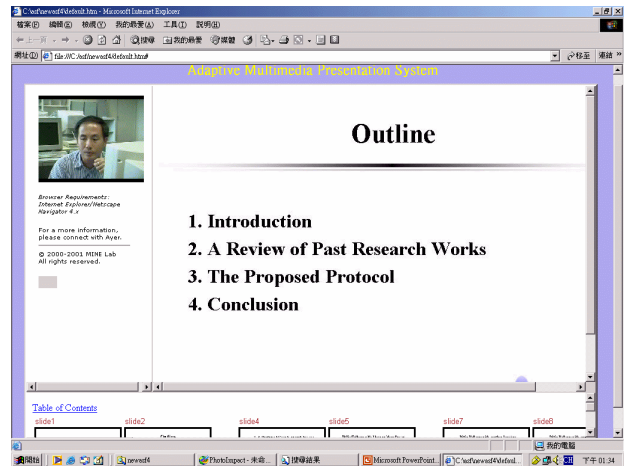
C:\asf\newasf4\default.htm - Microsoft Internet Explorer

檔案(F) 編輯(E) 檢視(V) 我的最愛(A) 工具(T) 說明(H)

← 上一頁 · → · ⊗ ⓘ ⌂ 搜尋 我的最愛 媒體

網址(D) file:///C:/asf/newasf4/default.htm# 移至 連結 »

Adaptive Multimedia Presentation System

Browser Requirements: Internet Explorer/Netscape Navigator 4.x

For a more information, please connect with Ayer.

© 2000-2001 MINE Lab All rights reserved.

Outline

1. Introduction
2. A Review of Past Research Works
3. The Proposed Protocol
4. Conclusion

Table of Contents

slide1 slide2 slide4 slide5 slide7 slide8

我的電腦

開始 newasf4 PhotoImpact - 未命... 搜尋結果 Microsoft PowerPoint... C:\asf\newasf4\defaul... 下午 01:34